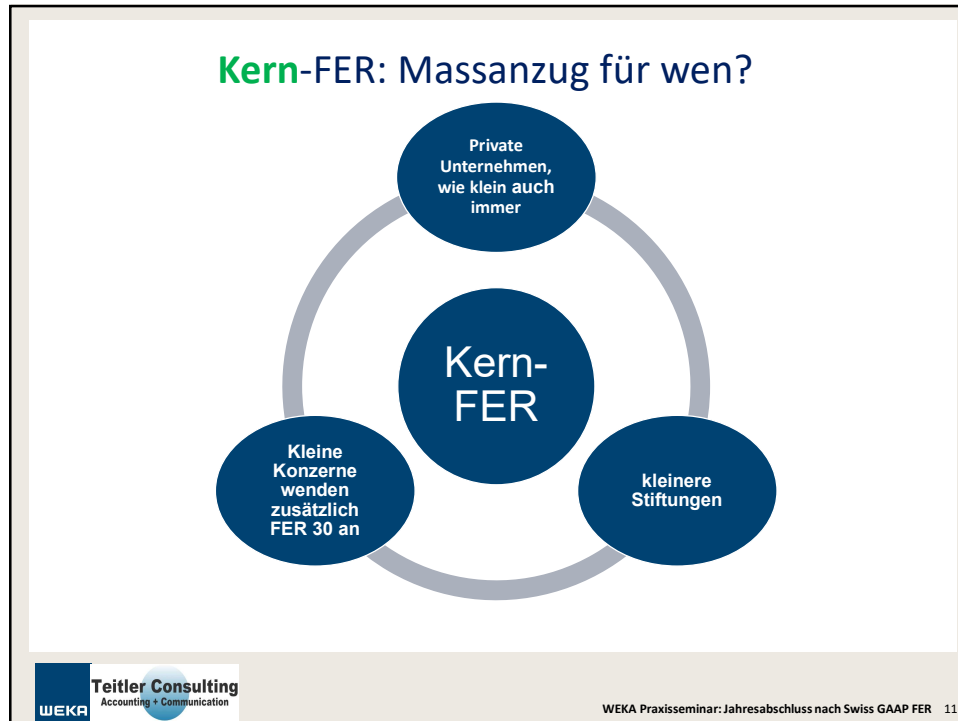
Kern-FER: Massanzug für wen?

Private Unternehmen, wie klein auch immer

Kern-FER

Kleine Konzerne wenden zusätzlich FER 30 an

kleinere Stiftungen

WEKA

Teitler Consulting
Accounting + Communication

WEKA Praxisseminar: Jahresabschluss nach Swiss GAAP FER 11